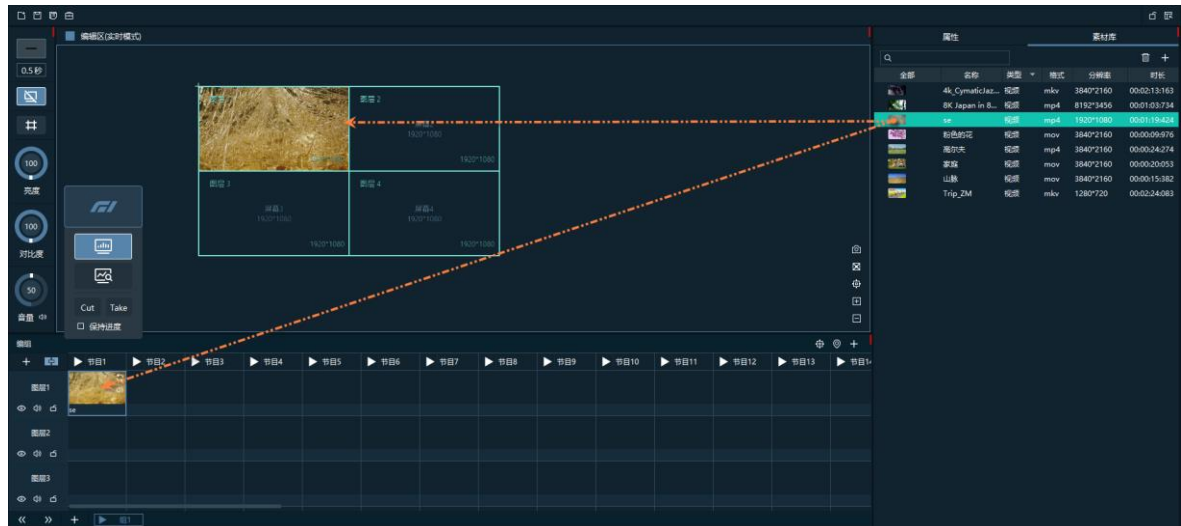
编辑区(实时模式)

0.5 秒

100
亮度
100
对比度
50
音量

Cut Take
保持进度

图层 2
1920*1080
1920*1080
图层 3
屏幕3
1920*1080
1920*1080
图层 4
屏幕4
1920*1080
1920*1080

属性 素材库

| 全部 | 名称 | 类型 | 格式 | 分辨率 | 时长 |
|---|---|---|---|---|---|
| | 4k_CymaticJaz... | 视频 | mkv | 3840*2160 | 00:02:13:163 |
| | 8K Japan in 8... | 视频 | mp4 | 8192*3456 | 00:01:03:734 |
| | se | 视频 | mp4 | 1920*1080 | 00:01:19:424 |
| | 粉色的花 | 视频 | mov | 3840*2160 | 00:00:09:976 |
| | 高尔夫 | 视频 | mp4 | 3840*2160 | 00:00:24:274 |
| | 家庭 | 视频 | mov | 3840*2160 | 00:00:20:053 |
| | 山脉 | 视频 | mov | 3840*2160 | 00:00:15:382 |
| | Trip_ZM | 视频 | mkv | 1280*720 | 00:02:24:083 |

编组
节目1 节目2 节目3 节目4 节目5 节目6 节目7 节目8 节目9 节目10 节目11 节目12 节目13 节目14
图层1
se
图层2
图层3
节目1